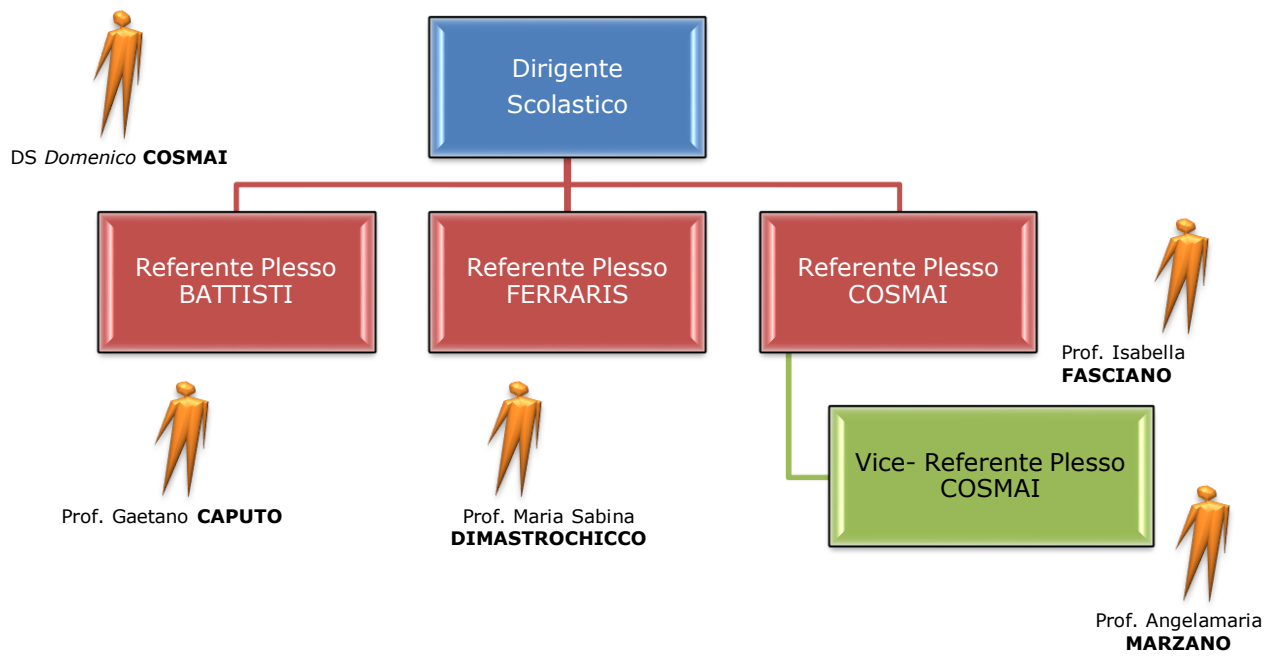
DS *Domenico* **COSMAI**

Dirigente Scolastico

Referente Plesso BATTISTI

Referente Plesso FERRARIS

Referente Plesso COSMAI

Prof. Isabella **FASCIANO**

Vice- Referente Plesso COSMAI

Prof. Gaetano **CAPUTO**

Prof. Maria Sabina **DIMASTROCHICCO**

Prof. Angelamaria **MARZANO**